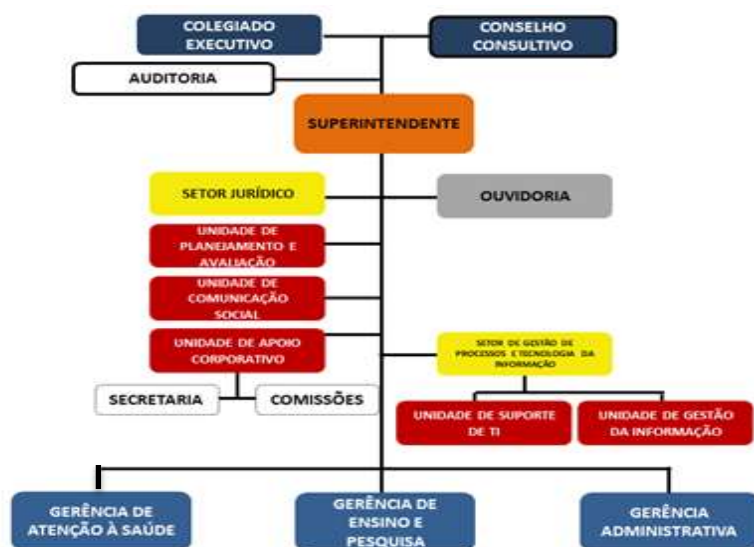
COLEGIADO EXECUTIVO

CONSELHO CONSULTIVO

AUDITORIA

SUPERINTENDENTE

SETOR JURÍDICO

OUVIDORIA

UNIDADE DE PLANEJAMENTO E AVALIAÇÃO

UNIDADE DE COMUNICAÇÃO SOCIAL

UNIDADE DE APOIO CORPORATIVO

SETOR DE GESTÃO DE PROCESSOS E TECNOLOGIA DA INFORMAÇÃO

SECRETARIA

COMISSÕES

UNIDADE DE SUPORTE DE TI

UNIDADE DE GESTÃO DA INFORMAÇÃO

GERÊNCIA DE ATENÇÃO À SAÚDE

GERÊNCIA DE ENSINO E PESQUISA

GERÊNCIA ADMINISTRATIVA